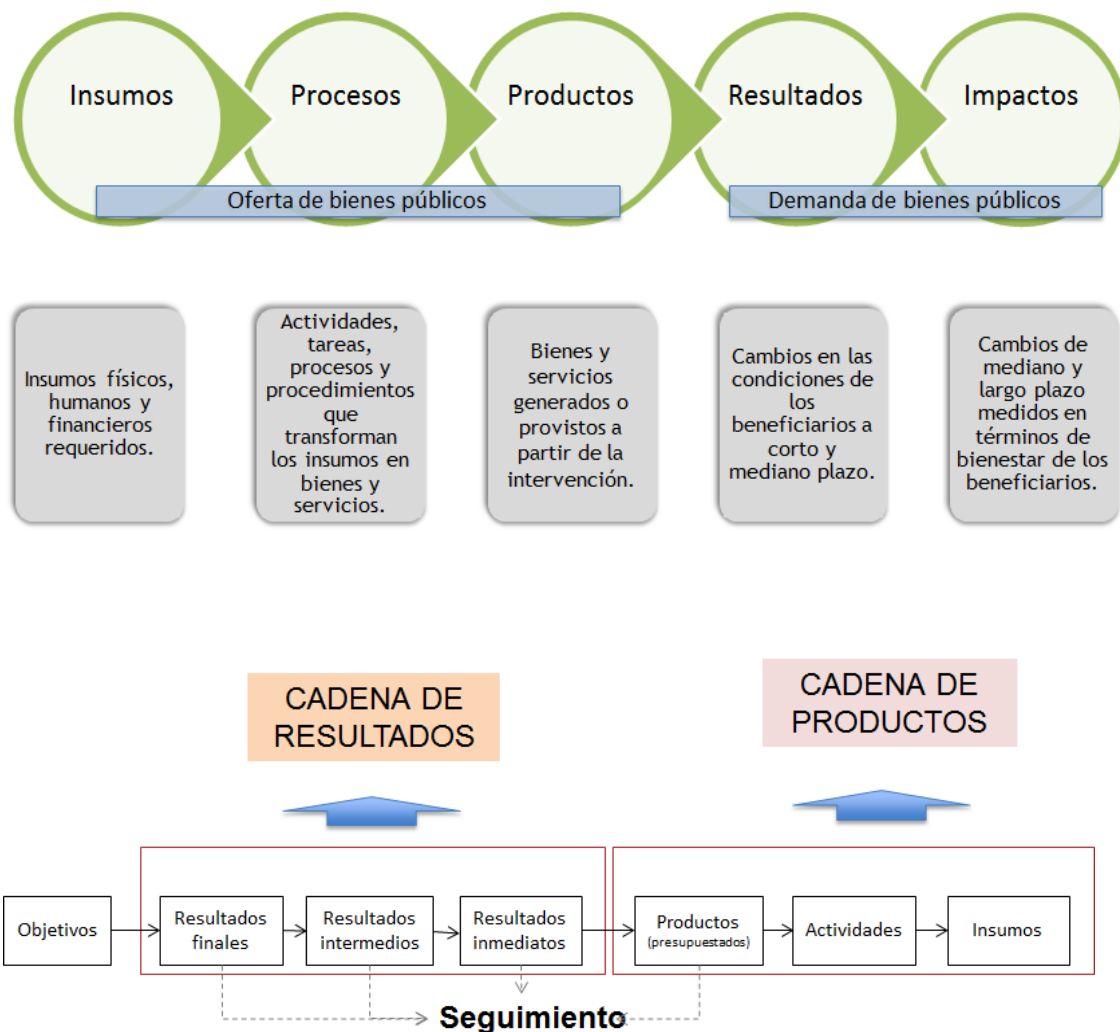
Insumos
Procesos
Productos
Resultados
Impactos

Oferta de bienes públicos
Demanda de bienes públicos

Insumos físicos, humanos y financieros requeridos.

Actividades, tareas, procesos y procedimientos que transforman los insumos en bienes y servicios.

Bienes y servicios generados o provistos a partir de la intervención.

Cambios en las condiciones de los beneficiarios a corto y mediano plazo.

Cambios de mediano y largo plazo medidos en términos de bienestar de los beneficiarios.

CADENA DE RESULTADOS

CADENA DE PRODUCTOS

Objetivos
Resultados finales
Resultados intermedios
Resultados inmediatos
Productos (presupuestados)
Actividades
Insumos

Seguimiento